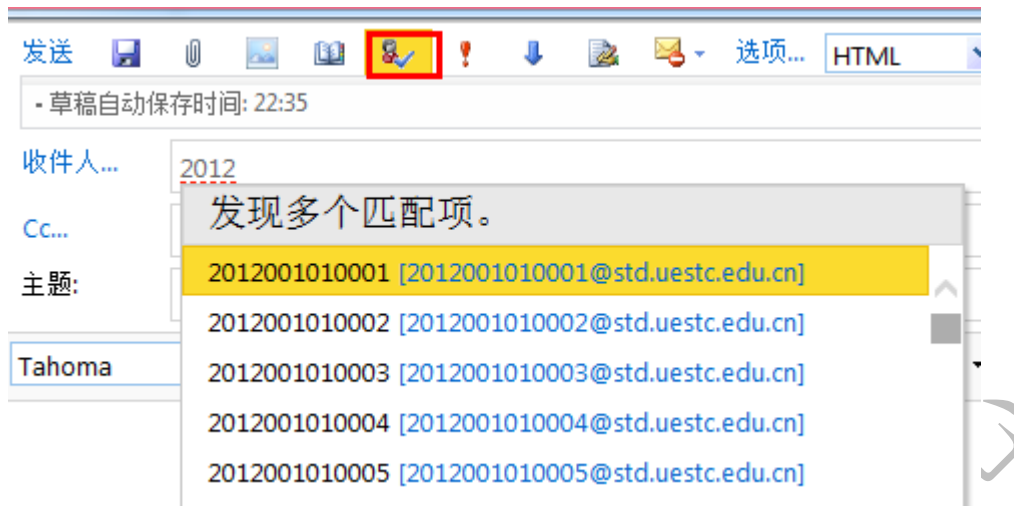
发送 选项... HTML

- 草稿自动保存时间: 22:35

收件人... 2012

发现多个匹配项。

Cc...

主题:

Tahoma

2012001010001 [2012001010001@std.uestc.edu.cn]
2012001010002 [2012001010002@std.uestc.edu.cn]
2012001010003 [2012001010003@std.uestc.edu.cn]
2012001010004 [2012001010004@std.uestc.edu.cn]
2012001010005 [2012001010005@std.uestc.edu.cn]